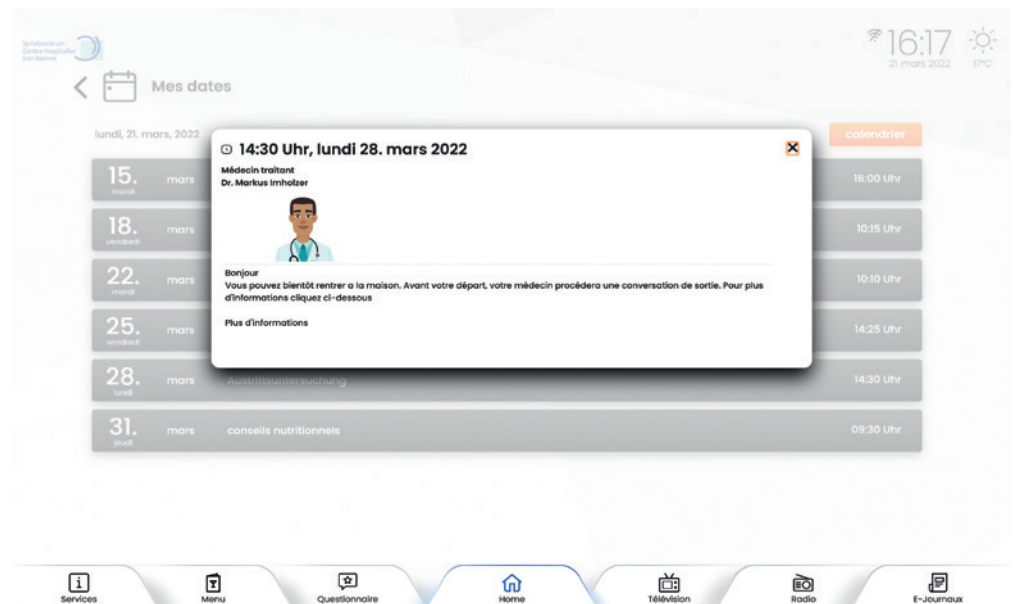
Spitalzentrum
Centre hospitalier
Biel-Bienne

16:17
21. mars 2022
17°C

Mes dates

lundi, 21. mars, 2022

calendrier

15. mardi mars 16:00 Uhr

18. vendredi mars 10:15 Uhr

22. mardi mars 10:10 Uhr

25. vendredi mars 14:25 Uhr

28. lundi mars Austrittsuntersuchung 14:30 Uhr

31. jeudi mars conseils nutritionnels 09:30 Uhr

14:30 Uhr, lundi 28. mars 2022

Médecin traitant
Dr. Markus Imholzer

Bonjour
Vous pouvez bientôt rentrer a la maison. Avant votre départ, votre médecin procédera une conversation de sortie. Pour plus d'informations cliquez ci-dessous

Plus d'informations

Services
Menu
Questionnaire
Home
Télévision
Radio
E-Journaux